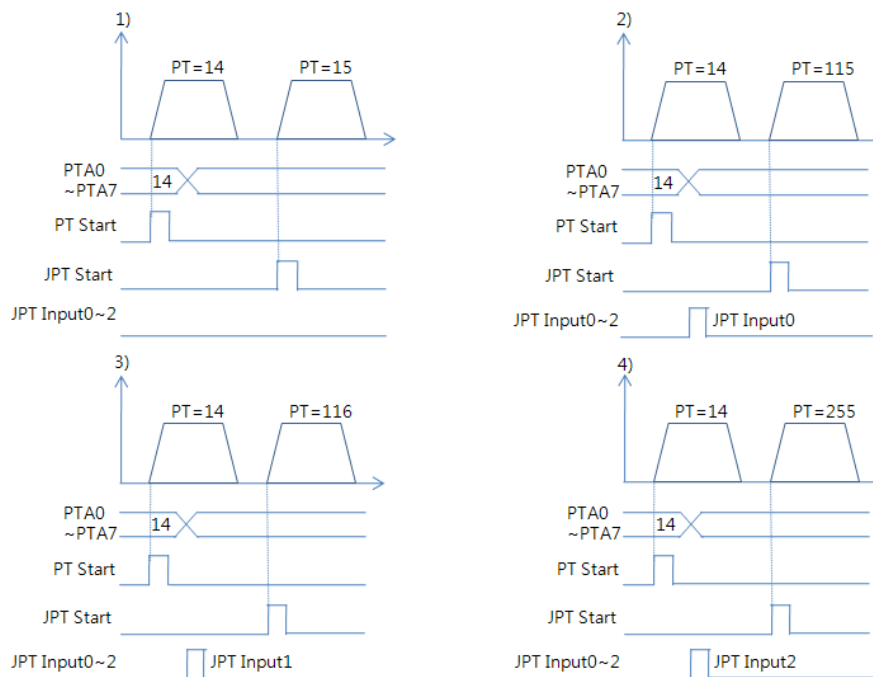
1)

PT=14 PT=15

PTA0
~PTA7
14

PT Start

JPT Start

JPT Input0~2

2)

PT=14 PT=115

PTA0
~PTA7
14

PT Start

JPT Start

JPT Input0~2 JPT Input0

3)

PT=14 PT=116

PTA0
~PTA7
14

PT Start

JPT Start

JPT Input0~2 JPT Input1

4)

PT=14 PT=255

PTA0
~PTA7
14

PT Start

JPT Start

JPT Input0~2 JPT Input2